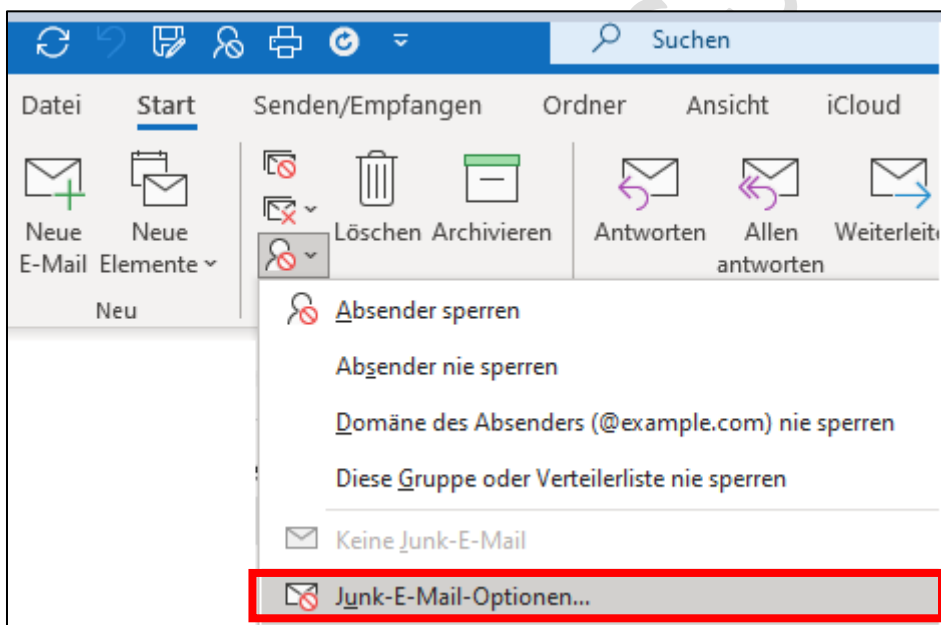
Suchen

Datei Start Senden/Empfangen Ordner Ansicht iCloud

Neue E-Mail Neue Elemente

Neu

Löschen Archivieren

Antworten Allen antworten Weiterleit

Absender sperren

Absender nie sperren

Domäne des Absenders (@example.com) nie sperren

Diese Gruppe oder Verteilerliste nie sperren

Keine Junk-E-Mail

Junk-E-Mail-Optionen...